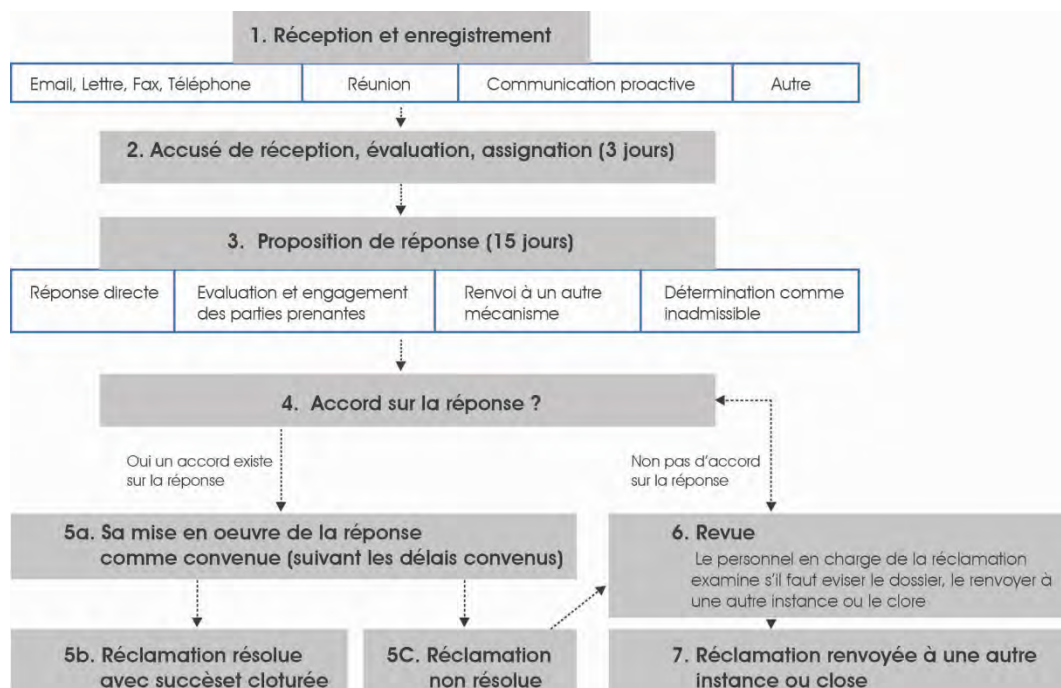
1. Réception et enregistrement

| Email, Lettre, Fax, Téléphone | Réunion | Communication proactive | Autre |
|---|---|---|---|

2. Accusé de réception, évaluation, assignation (3 jours)

3. Proposition de réponse (15 jours)

| Réponse directe | Evaluation et engagement des parties prenantes | Renvoi à un autre mécanisme | Détermination comme inadmissible |
|---|---|---|---|

4. Accord sur la réponse ?

Oui un accord existe sur la réponse

Non pas d'accord sur la réponse

5a. Sa mise en oeuvre de la réponse comme convenue (suivant les délais convenus)

6. Revue
Le personnel en charge de la réclamation examine s'il faut eviser le dossier, le renvoyer à une autre instance ou le clore

5b. Réclamation résolue avec succèset cloturée

5C. Réclamation non résolue

7. Réclamation renvoyée à une autre instance ou close